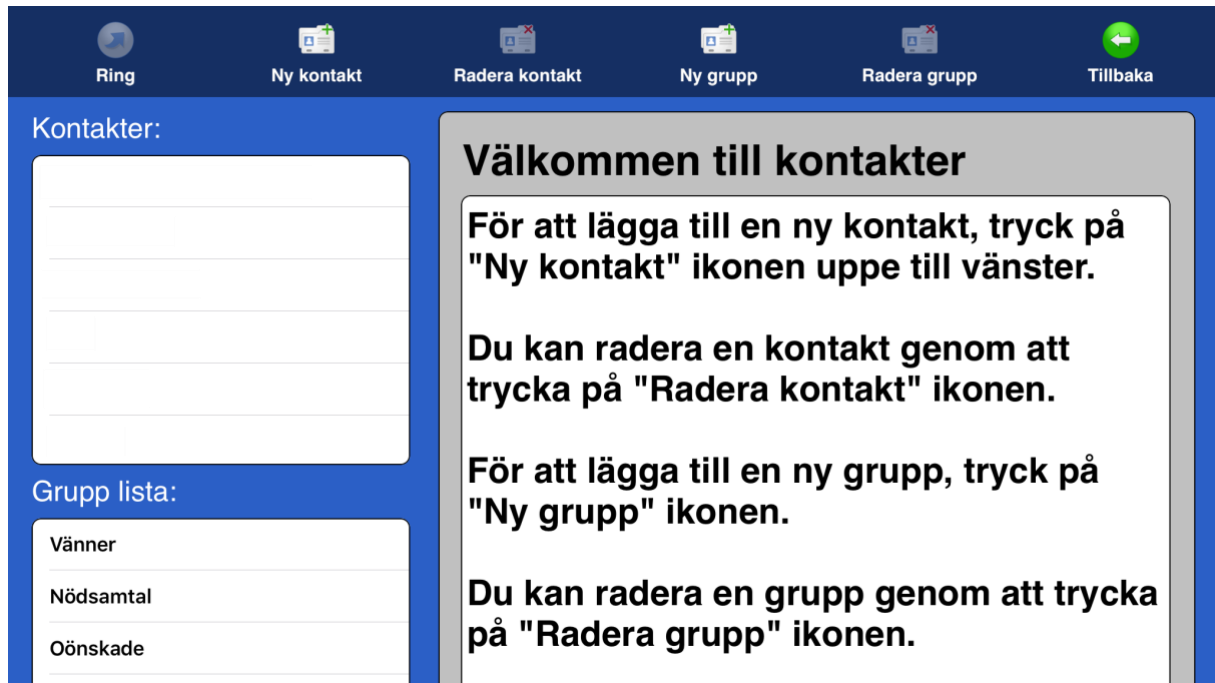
Ring Ny kontakt Radera kontakt Ny grupp Radera grupp Tillbaka

Kontakter:

Grupp lista:

Vänner

Nödsamtal

Oönskade

Välkommen till kontakter

För att lägga till en ny kontakt, tryck på "Ny kontakt" ikonen uppe till vänster.

Du kan radera en kontakt genom att trycka på "Radera kontakt" ikonen.

För att lägga till en ny grupp, tryck på "Ny grupp" ikonen.

Du kan radera en grupp genom att trycka på "Radera grupp" ikonen.